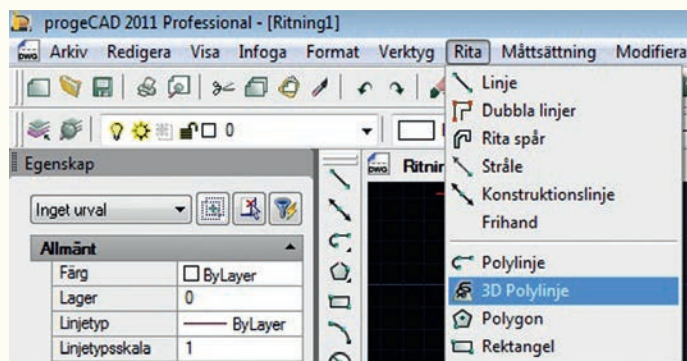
progeCAD 2011 Professional - [Ritning1]

Arkiv Redigera Visa Infoga Format Verktyg Rita Måttsättning Modifiera

0

Egenskap

Inget urval

Allmänt

| Färg | ByLayer |
|---|---|
| Lager | 0 |
| Linjetyp | ByLayer |
| Linjetypsskala | 1 |

Ritnir

Linje
Dubbla linjer
Rita spår
Stråle
Konstruktionslinje
Frihand
Polylinje
3D Polylinje
Polygon
Rektangel